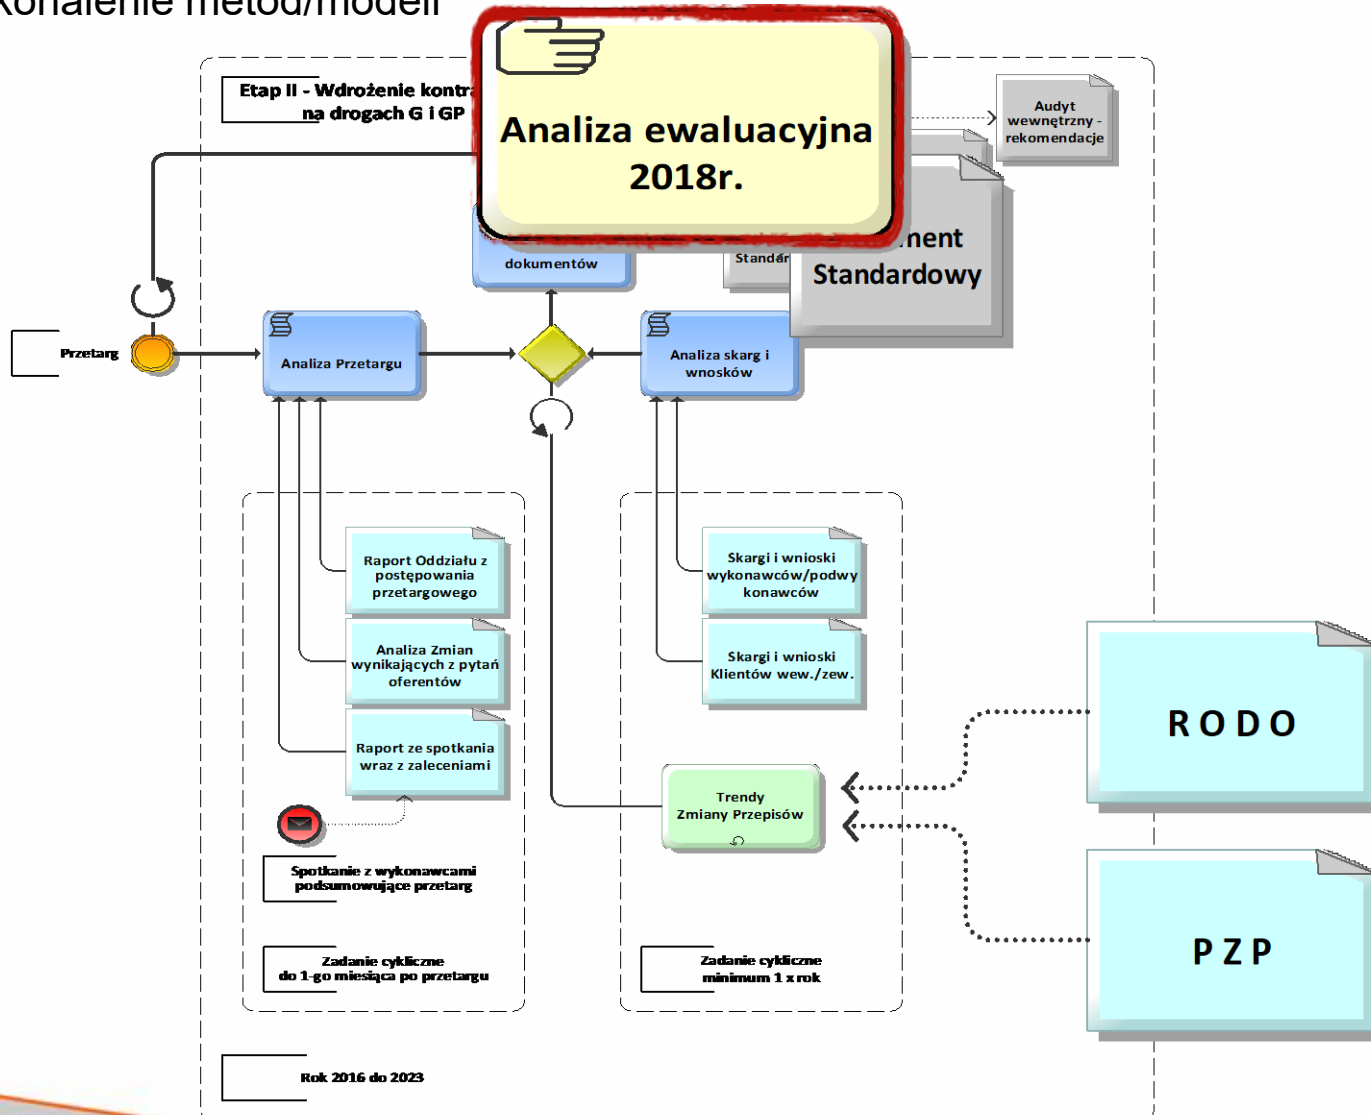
Konalenie metod/modeli

Etap II - Wdrożenie kontr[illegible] na drogach G i GP

Analiza ewaluacyjna 2018r.

Audyt wewnętrzny - rekomendacje

dokumentów

Stand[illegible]

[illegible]ment Standardowy

Przetarg

Analiza Przetargu

Analiza skarg i wnosków

Raport Oddziału z postępowania przetargowego

Analiza Zmian wynikających z pytań oferentów

Raport ze spotkania wraz z zaleceniami

Skargi i wnioski wykonawców/podwy konawców

Skargi i wnioski Klientów wew./zew.

Trendy Zmiany Przepisów

RODO

PZP

Spotkanie z wykonawcami podsumowujące przetarg

Zadanie cykliczne do 1-go miesiąca po przetargu

Zadanie cykliczne minimum 1 x rok

Rok 2016 do 2023